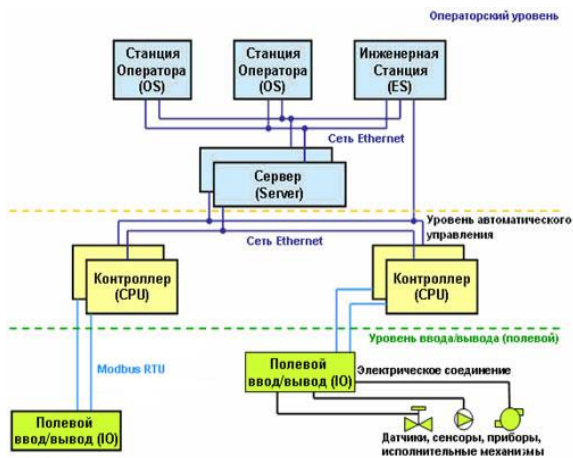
Операторский уровень

Станция Оператора (OS)

Станция Оператора (OS)

Инженерная Станция (ES)

Сеть Ethernet

Сервер (Server)

Уровень автоматического управления

Сеть Ethernet

Контроллер (CPU)

Контроллер (CPU)

Уровень ввода/вывода (полевой)

Modbus RTU

Полевой ввод/вывод (IO)

Электрическое соединение

Полевой ввод/вывод (IO)

Датчики, сенсоры, приборы, исполнительные механизмы